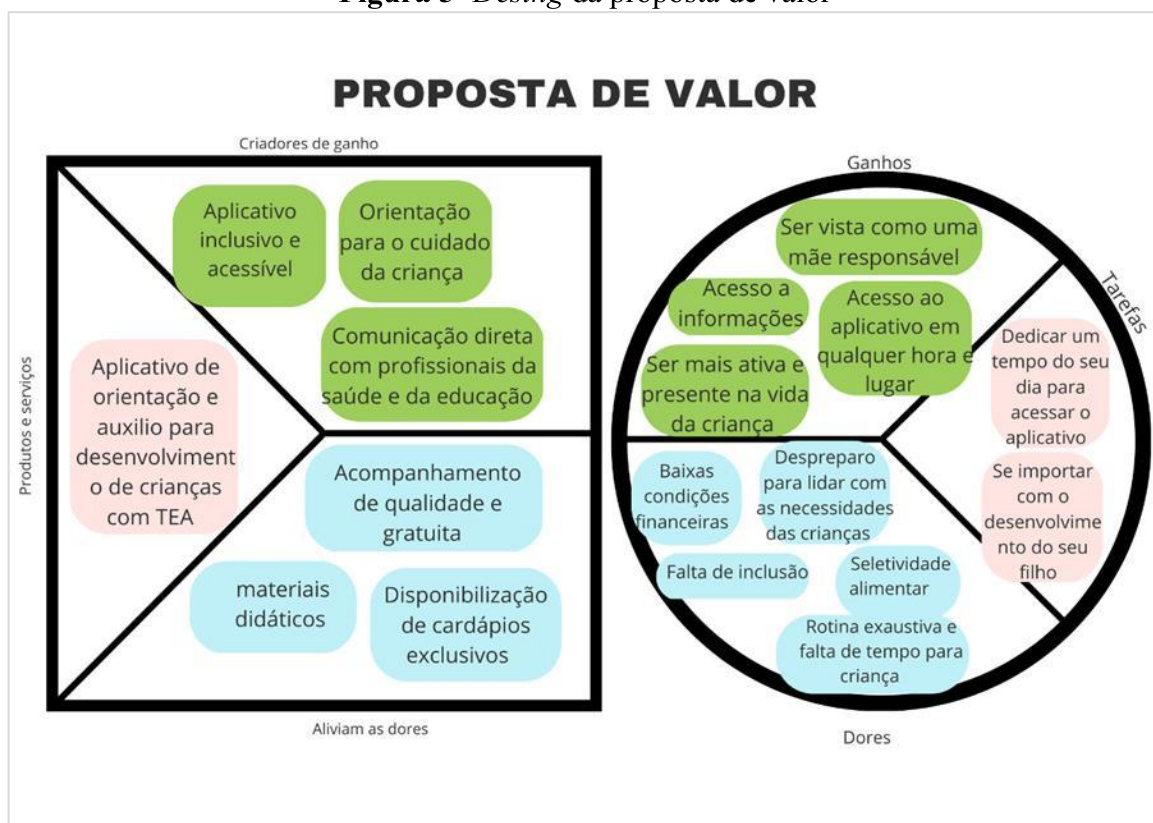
Figura 5- Desing da proposta de valor

PROPOSTA DE VALOR

Criadores de ganho

Aplicativo inclusivo e acessível

Orientação para o cuidado da criança

Comunicação direta com profissionais da saúde e da educação

Produtos e serviços

Aplicativo de orientação e auxilio para desenvolvimento de crianças com TEA

Acompanhamento de qualidade e gratuita

materiais didáticos

Disponibilização de cardápios exclusivos

Aliviam as dores

Ganhos

Ser vista como uma mãe responsável

Acesso a informações

Acesso ao aplicativo em qualquer hora e lugar

Ser mais ativa e presente na vida da criança

Tarefas

Dedicar um tempo do seu dia para acessar o aplicativo

Se importar com o desenvolvimento do seu filho

Baixas condições financeiras

Despreparo para lidar com as necessidades das crianças

Falta de inclusão

Seletividade alimentar

Rotina exaustiva e falta de tempo para criança

Dores